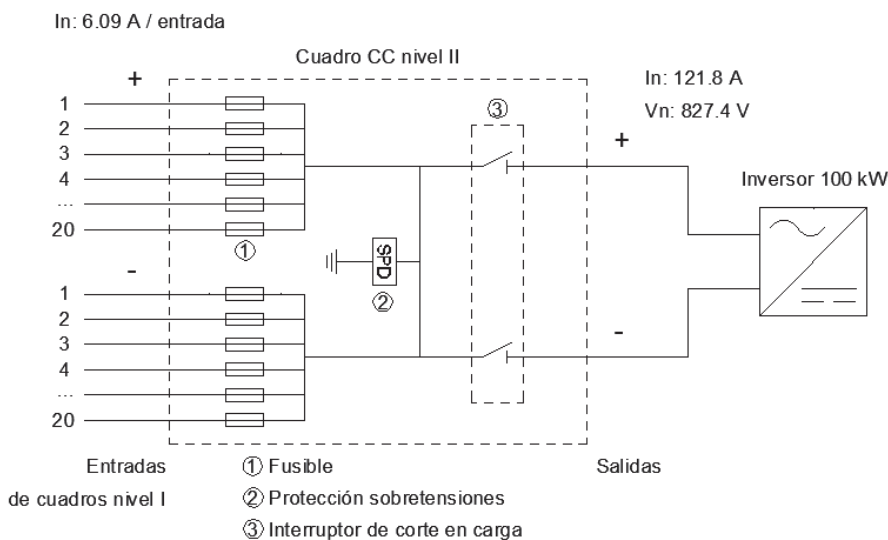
In: 6.09 A / entrada

Cuadro CC nivel II

+

1
2
3
4
...
20

①

-

1
2
3
4
...
20

SPD
②

③

In: 121.8 A
Vn: 827.4 V

+

-

Inversor 100 kW

Entradas
de cuadros nivel I

① Fusible
② Protección sobretensiones
③ Interruptor de corte en carga

Salidas